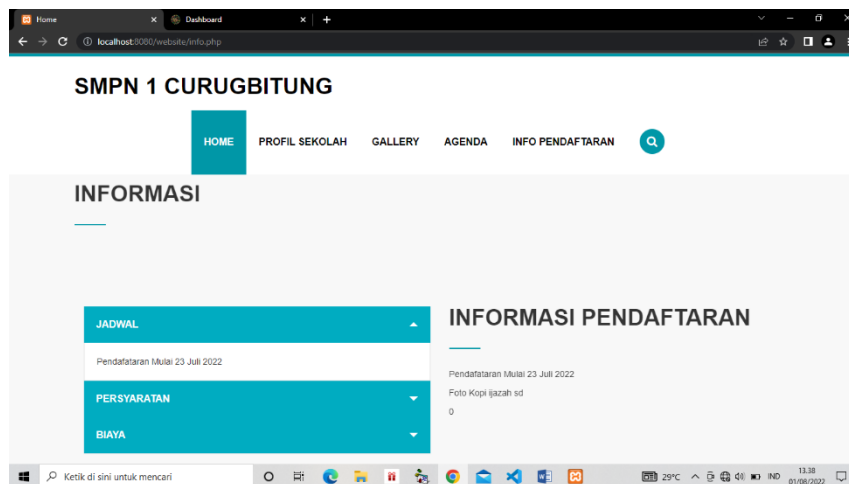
Home
Dashboard
localhost:8080/website/info.php

SMPN 1 CURUGBITUNG

HOME PROFIL SEKOLAH GALLERY AGENDA INFO PENDAFTARAN

INFORMASI

JADWAL

Pendafataran Mulai 23 Juli 2022

PERSYARATAN

BIAYA

INFORMASI PENDAFTARAN

Pendafataran Mulai 23 Juli 2022

Foto Kopi ijazah sd

0

Ketik di sini untuk mencari
29°C IND 13.38 01/08/2022